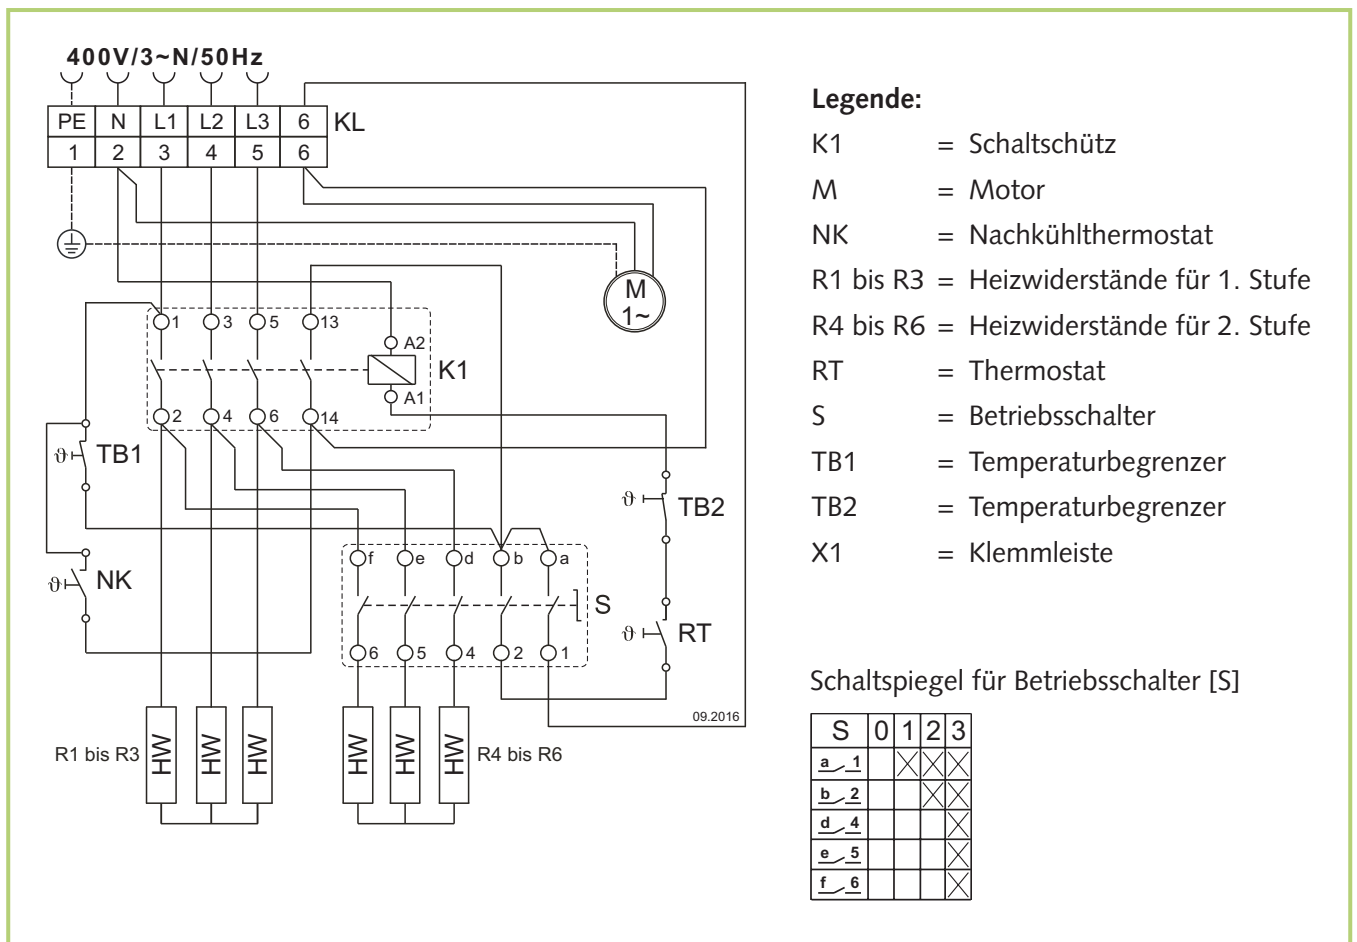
400V/3~N/50Hz

| PE | N | L1 | L2 | L3 | 6 |
|---|---|---|---|---|---|
| 1 | 2 | 3 | 4 | 5 | 6 |

KL

M
1~

1 3 5 13
A2
K1
A1
2 4 6 14

TB1
NK
TB2
RT

f e d b a
S
6 5 4 2 1

HW HW HW
R1 bis R3

HW HW HW
R4 bis R6

09.2016

**Legende:**

K1 = Schaltschütz
M = Motor
NK = Nachkühlthermostat
R1 bis R3 = Heizwiderstände für 1. Stufe
R4 bis R6 = Heizwiderstände für 2. Stufe
RT = Thermostat
S = Betriebsschalter
TB1 = Temperaturbegrenzer
TB2 = Temperaturbegrenzer
X1 = Klemmleiste

Schaltspiegel für Betriebsschalter [S]

| S | 0 | 1 | 2 | 3 |
|---|---|---|---|---|
| a 1 | | X | X | X |
| b 2 | | | X | X |
| d 4 | | | | X |
| e 5 | | | | X |
| f 6 | | | | X |